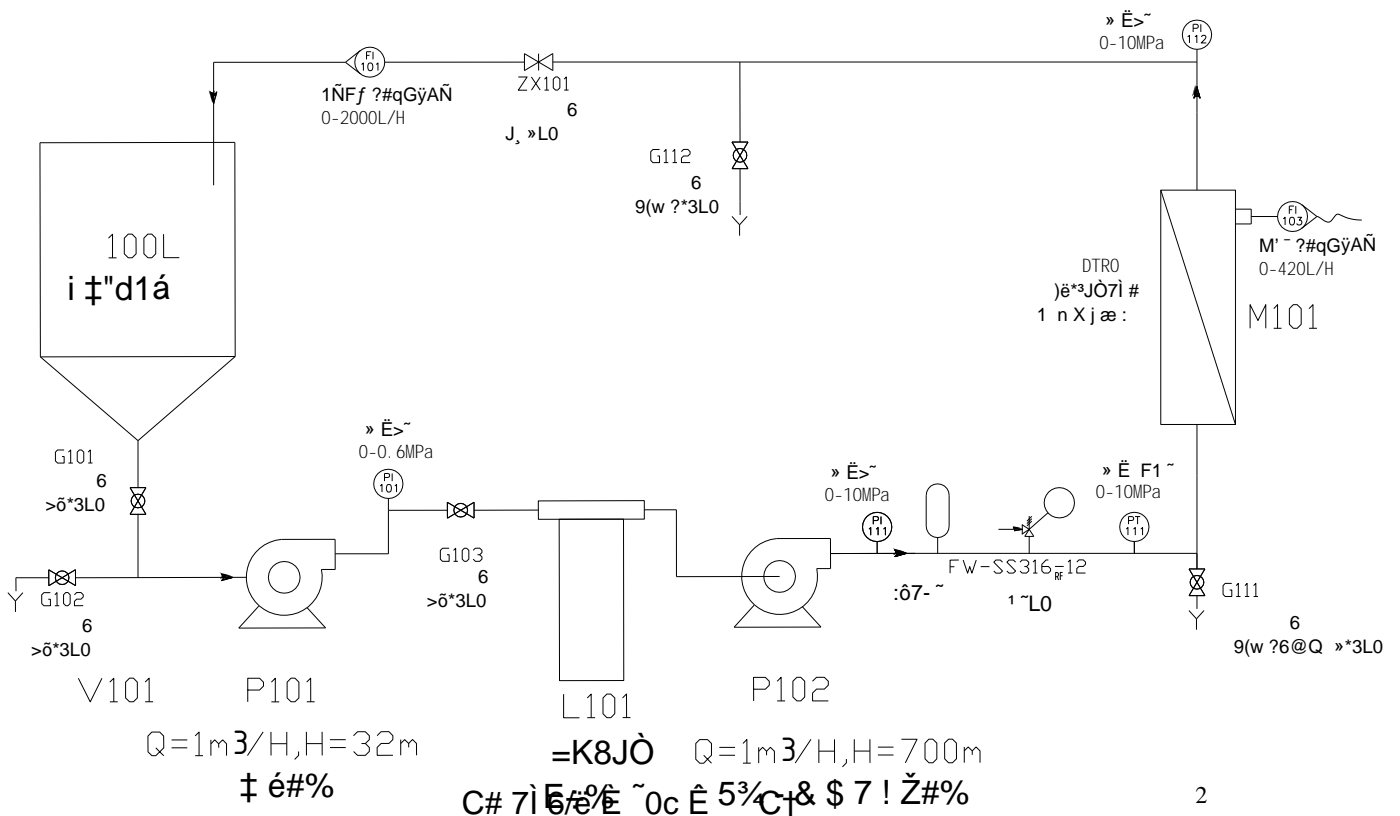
» Ë>˜
0-10MPa
PI 112

FI 101
1ÑFƒ ?#qGÿAÑ
0-2000L/H
ZX101
6
J¸ »L0

G112
6
9(w ?*3L0

100L
i ‡"d1á

FI 103
M' ˜ ?#qGÿAÑ
0-420L/H

DTRO
)ë*³JÒ7Ì #
1 n X j æ :

M101

G101
6
>õ*3L0

» Ë>˜
0-0. 6MPa
PI 101

» Ë>˜
0-10MPa
PI 111

» Ë F1 ˜
0-10MPa
PT 111

G103
6
>õ*3L0

FW-SS316-RF-12
:ô7- ˜
¹ ˜L0

G111
6
9(w ?6@Q »*3L0

G102
6
>õ*3L0

V101
P101
L101
P102

Q=1m3/H,H=32m
‡ é#%
=K8JÒ
Q=1m3/H,H=700m
C# 7Ì E6/ë%E ˜0c Ê 5¾C†& $ 7 ! Ž#%

2